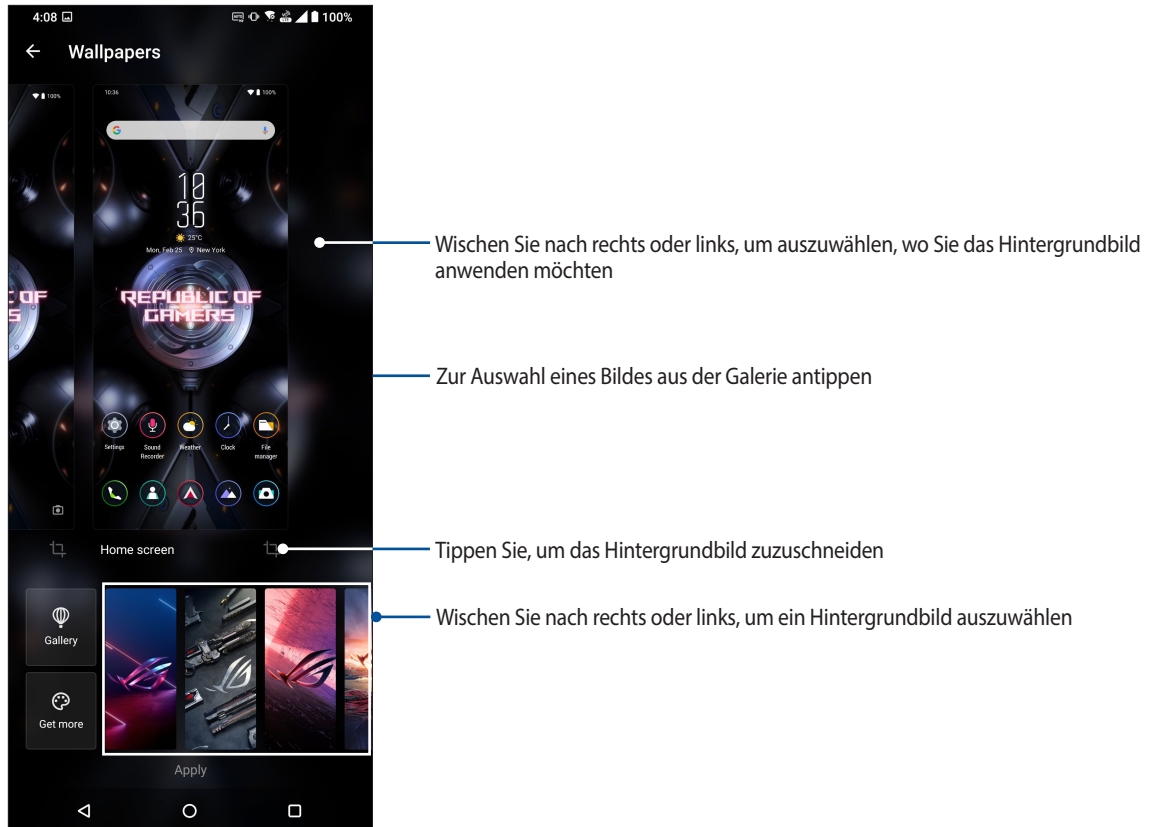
4:08

100%

Wallpapers

100%

10:36

100%

10
36

25°C

Mon, Feb 25 New York

REPUBLIC OF GAMERS

IC OF
RS

Settings

Sound Recorder

Weather

Clock

File manager

Home screen

Gallery

Get more

Apply

Wischen Sie nach rechts oder links, um auszuwählen, wo Sie das Hintergrundbild anwenden möchten

Zur Auswahl eines Bildes aus der Galerie antippen

Tippen Sie, um das Hintergrundbild zuzuschneiden

Wischen Sie nach rechts oder links, um ein Hintergrundbild auszuwählen